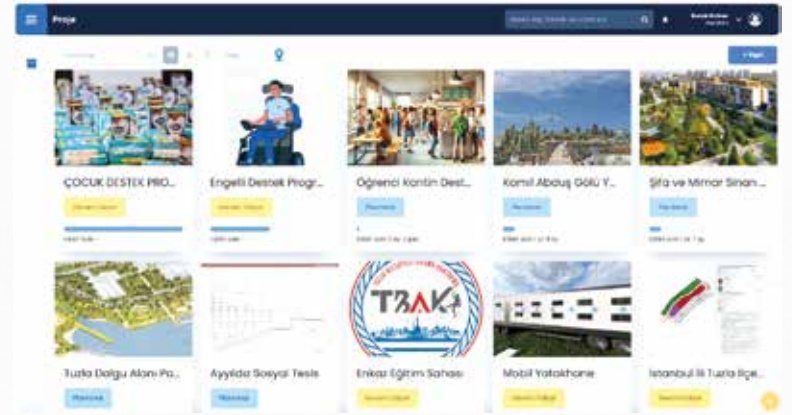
Proje

+ Ekle

ÇOCUK DESTEK PRO...

Engelli Destek Progr...

Öğrenci Kantin Dest...

Kamil Abduş Gölü Y...

Şifa ve Mimar Sinan ...

TBAK

Tuzla Dolgu Alanı Pa...

Ayyıldız Sosyal Tesis

Enkaz Eğitim Sahası

Mobil Yatakhane

İstanbul İli Tuzla İlçe...